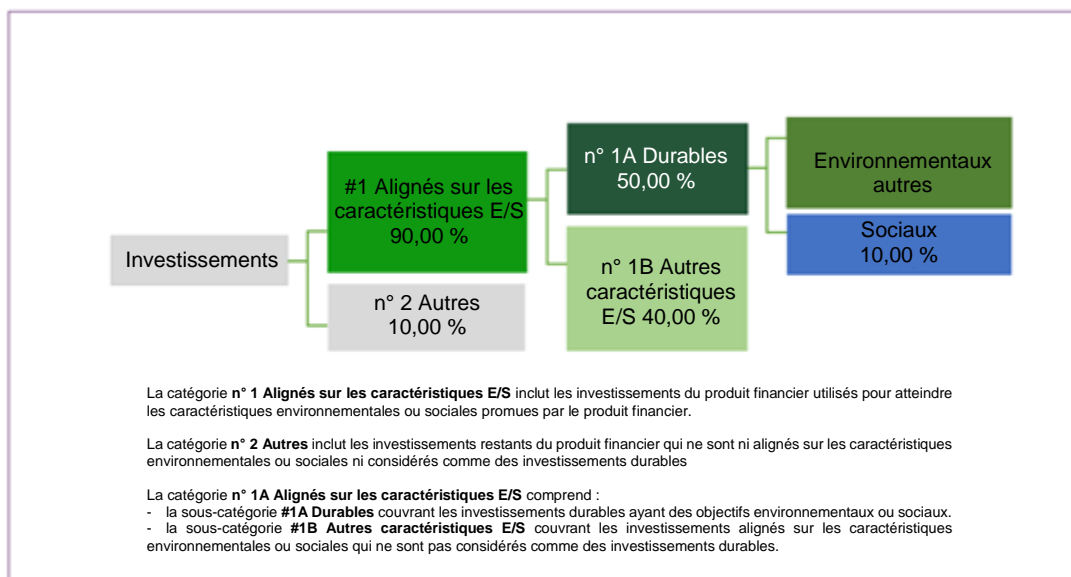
Investissements

#1 Alignés sur les caractéristiques E/S 90,00 %

n° 2 Autres 10,00 %

n° 1A Durables 50,00 %

n° 1B Autres caractéristiques E/S 40,00 %

Environnementaux autres

Sociaux 10,00 %

La catégorie **n° 1 Alignés sur les caractéristiques E/S** inclut les investissements du produit financier utilisés pour atteindre les caractéristiques environnementales ou sociales promues par le produit financier.

La catégorie **n° 2 Autres** inclut les investissements restants du produit financier qui ne sont ni alignés sur les caractéristiques environnementales ou sociales ni considérés comme des investissements durables

La catégorie **n° 1A Alignés sur les caractéristiques E/S** comprend :
- la sous-catégorie **#1A Durables** couvrant les investissements durables ayant des objectifs environnementaux ou sociaux.
- la sous-catégorie **#1B Autres caractéristiques E/S** couvrant les investissements alignés sur les caractéristiques environnementales ou sociales qui ne sont pas considérés comme des investissements durables.